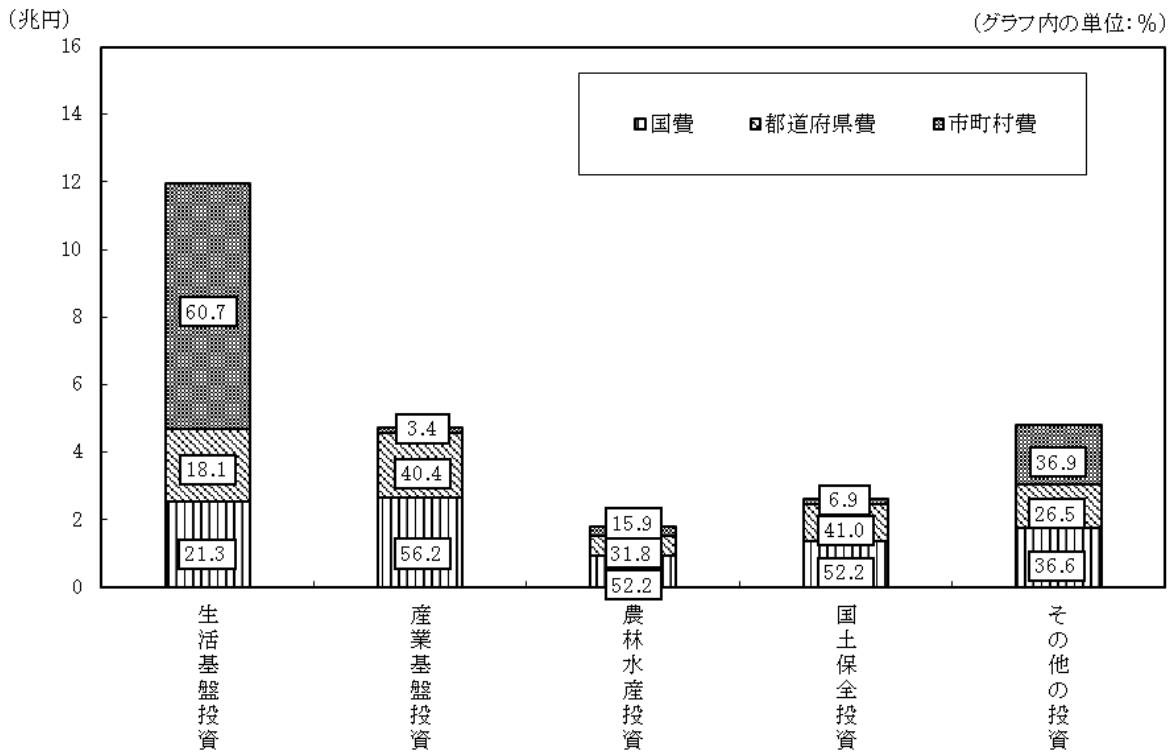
(兆円)

(グラフ内の単位: %)

16
14
12
10
8
6
4
2
0

国費　都道府県費　市町村費

60.7
18.1
21.3

3.4
40.4
56.2

15.9
31.8
52.2

6.9
41.0
52.2

36.9
26.5
36.6

生活基盤投資

産業基盤投資

農林水産投資

国土保全投資

その他の投資